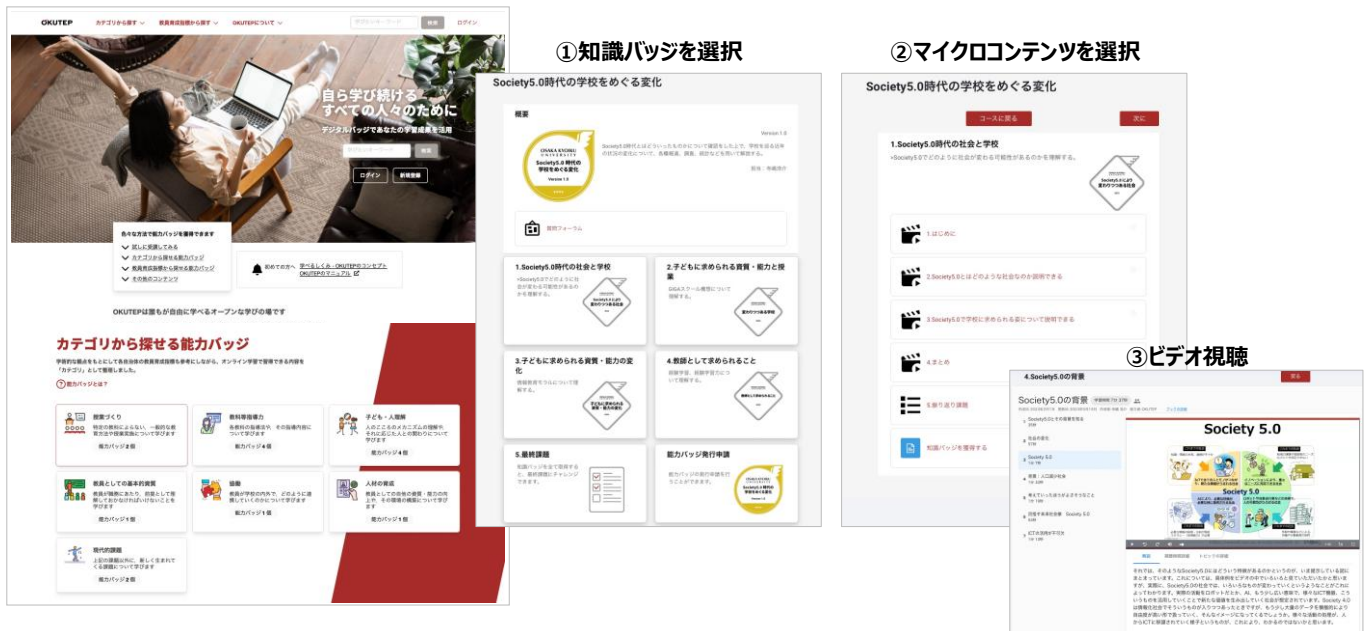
OKUTEP カテゴリから探す 教員育成指標から探す OKUTEPについて 検索 ログイン

自ら学び続ける すべての人々のために
デジタルバッジであなたの学習成果を活用

検索
ログイン 新規登録

色々な方法で能力バッジを獲得できます
試しに受講してみる
カテゴリから探せる能力バッジ
教員育成指標から探せる能力バッジ
その他のコンテンツ

初めての方へ 学べるしくみ - OKUTEPのコンセプト OKUTEPのマニュアル

OKUTEPは誰もが自由に学べるオープンな学びの場です

カテゴリから探せる能力バッジ

学術的な観点をもとにして各自治体の教員育成指標も参考にしながら、オンライン学習で習得できる内容を「カテゴリ」として整理しました。

能力バッジとは？

授業づくり
能力バッジ8個

教科等指導力
能力バッジ4個

子ども・人間力
能力バッジ4個

教員としての基本的資質
能力バッジ2個

協働
能力バッジ1個

人材の育成
能力バッジ1個

現代的課題
能力バッジ2個

①知識バッジを選択

Society5.0時代の学校をめぐる変化

概要

Version 1.0

Society5.0時代の学校をめぐる変化

質問フォーラム

1.Society5.0時代の社会と学校

2.子どもに求められる資質・能力と授業

3.子どもに求められる資質・能力の変化

4.教師として求められること

5.最終課題

能力バッジ発行申請

②マイクロコンテンツを選択

Society5.0時代の学校をめぐる変化

コースに戻る 次に

1.Society5.0時代の社会と学校

1.はじめに

2.Society5.0とはどのような社会なのか説明できる

3.Society5.0で学校に求められる変化について説明できる

4.まとめ

5.振り返り課題

知識バッジを獲得する

③ビデオ視聴

4.Society5.0の背景

Society5.0の背景

Society 5.0

Society 5.0